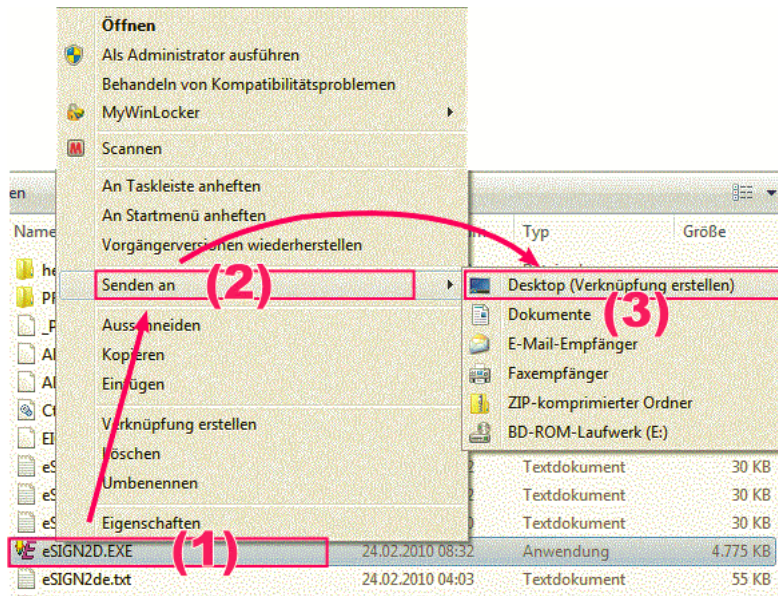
Öffnen
Als Administrator ausführen
Behandeln von Kompatibilitätsproblemen
MyWinLocker
Scannen
An Taskleiste anheften
An Startmenü anheften
Vorgängerversionen wiederherstellen
Senden an
(2)
Ausschneiden
Kopieren
Einfügen
Verknüpfung erstellen
Löschen
Umbenennen
Eigenschaften

en
Name
Typ
Größe
he
PR
_P
Al
Al
Ct
El
eS
eS
eS

Desktop (Verknüpfung erstellen)
(3)
Dokumente
E-Mail-Empfänger
Faxempfänger
ZIP-komprimierter Ordner
BD-ROM-Laufwerk (E:)

| | | | |
|---|---|---|---|
| eS | 2 | Textdokument | 30 KB |
| eS | 2 | Textdokument | 30 KB |
| eS | 2 | Textdokument | 30 KB |
| eSIGN2D.EXE (1) | 24.02.2010 08:32 | Anwendung | 4.775 KB |
| eSIGN2de.txt | 24.02.2010 04:03 | Textdokument | 55 KB |